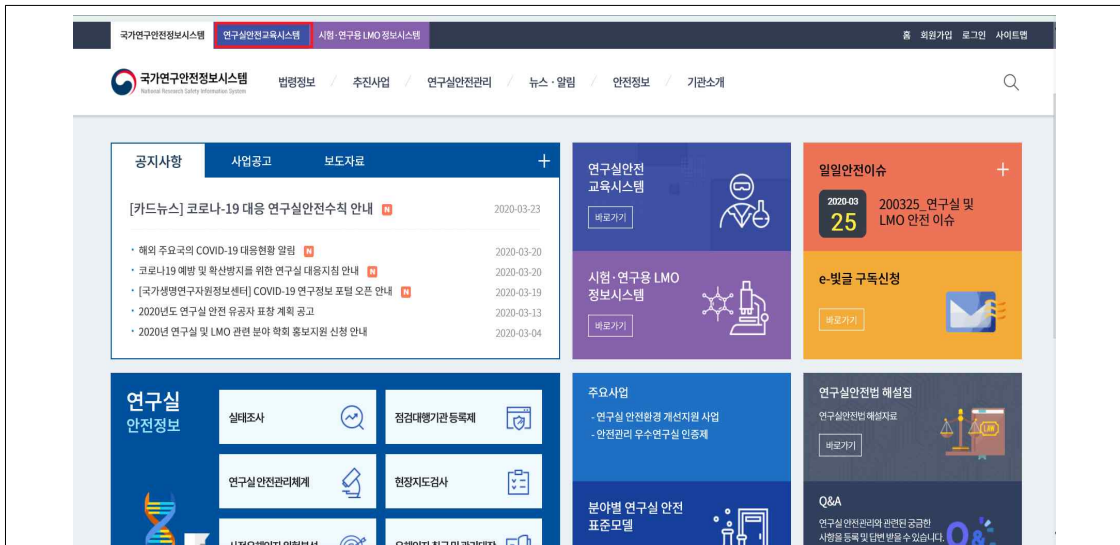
국가연구안전정보시스템 연구실안전교육시스템 시험·연구용 LMO 정보시스템

홈 회원가입 로그인 사이트맵

국가연구안전정보시스템
National Research Safety Information System

법령정보 추진사업 연구실안전관리 뉴스·알림 안전정보 기관소개

공지사항 사업공고 보도자료 +

[카드뉴스] 코로나-19 대응 연구실안전수칙 안내 N 2020-03-23

• 해외 주요국의 COVID-19 대응현황 알림 N 2020-03-20
• 코로나19 예방 및 확산방지를 위한 연구실 대응지침 안내 N 2020-03-20
• [국가생명연구자원정보센터] COVID-19 연구정보 포털 오픈 안내 N 2020-03-19
• 2020년도 연구실 안전 유공자 표창 계획 공고 2020-03-13
• 2020년 연구실 및 LMO 관련 분야 학회 홍보지원 신청 안내 2020-03-04

연구실안전 교육시스템
바로가기

시험·연구용 LMO 정보시스템
바로가기

일일안전이슈 +
2020-03 25
200325_연구실 및 LMO 안전 이슈

e-빛글 구독신청
바로가기

연구실 안전정보

실태조사
점검대행기관 등록제
연구실 안전관리체계
현장지도검사
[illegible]
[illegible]

주요사업
- 연구실 안전환경 개선지원 사업
- 안전관리 우수연구실 인증제

연구실안전법 해설집
연구실안전법 해설자료
바로가기

분야별 연구실 안전 표준모델

Q&A
연구실 안전관리와 관련된 궁금한 사항을 등록 및 답변 받을 수 있습니다.